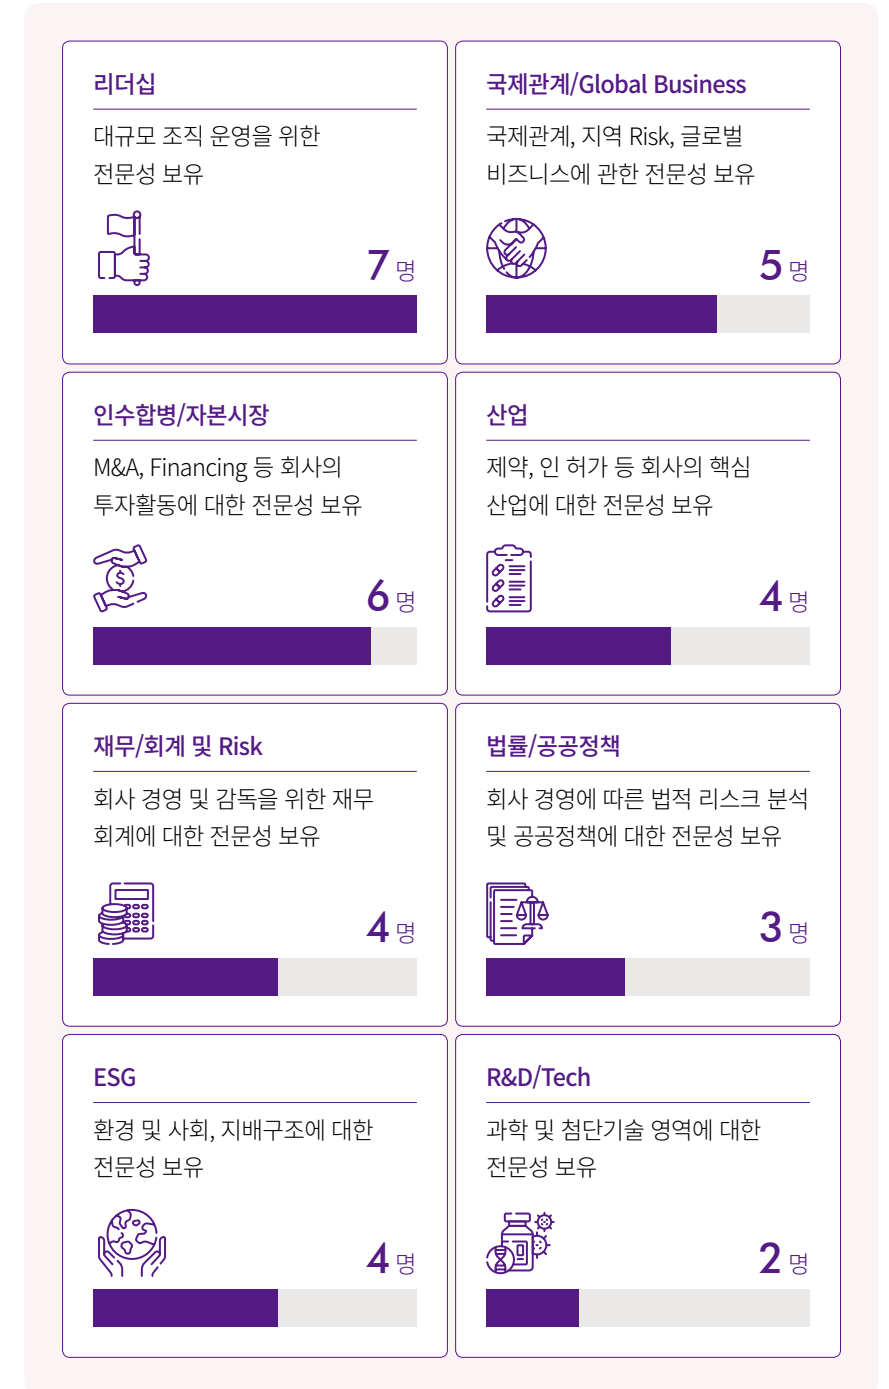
리더십

대규모 조직 운영을 위한 전문성 보유

7 명

국제관계/Global Business

국제관계, 지역 Risk, 글로벌 비즈니스에 관한 전문성 보유

5 명

인수합병/자본시장

M&A, Financing 등 회사의 투자활동에 대한 전문성 보유

6 명

산업

제약, 인 허가 등 회사의 핵심 산업에 대한 전문성 보유

4 명

재무/회계 및 Risk

회사 경영 및 감독을 위한 재무 회계에 대한 전문성 보유

4 명

법률/공공정책

회사 경영에 따른 법적 리스크 분석 및 공공정책에 대한 전문성 보유

3 명

ESG

환경 및 사회, 지배구조에 대한 전문성 보유

4 명

R&D/Tech

과학 및 첨단기술 영역에 대한 전문성 보유

2 명